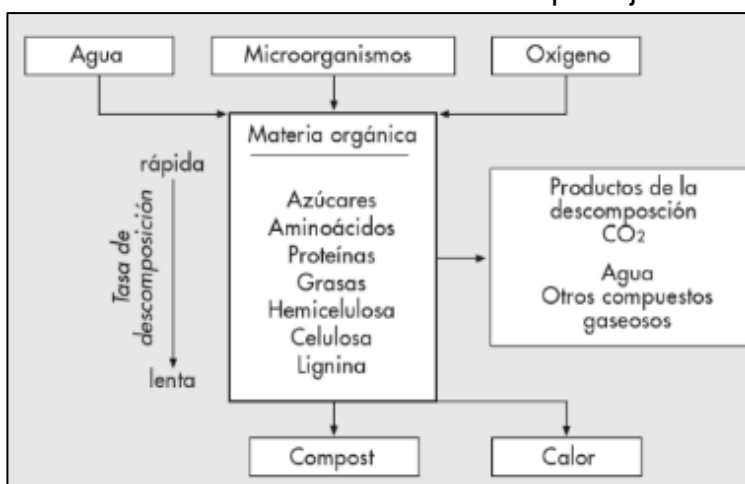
Agua

Microorganismos

Oxígeno

Materia orgánica

rápida

Tasa de descomposición

lenta

Azúcares
Aminoácidos
Proteínas
Grasas
Hemicelulosa
Celulosa
Lignina

Productos de la descomposición
$CO_2$

Agua
Otros compuestos gaseosos

Compost

Calor